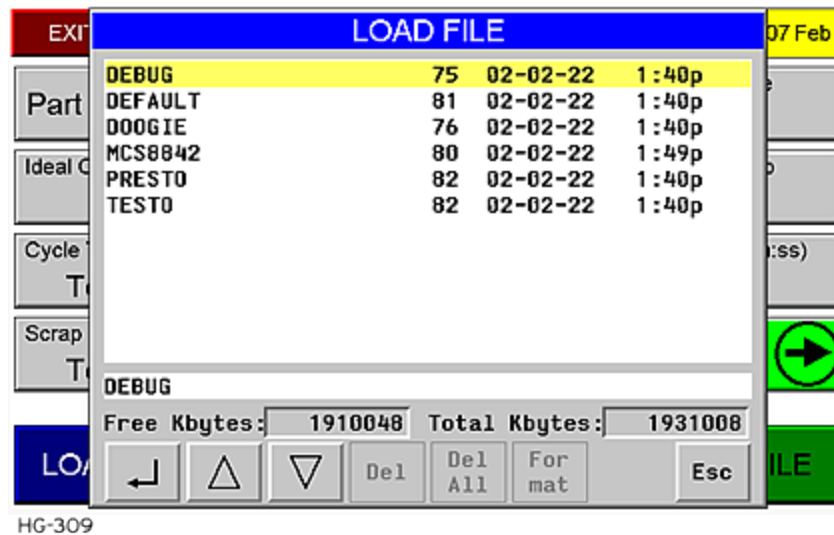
EXI
07 Feb
LOAD FILE

Part
Ideal C
Cycle T
Scrap T

| | | | |
|---|---|---|---|
| DEBUG | 75 | 02-02-22 | 1:40p |
| DEFAULT | 81 | 02-02-22 | 1:40p |
| DOOGIE | 76 | 02-02-22 | 1:40p |
| MCS8842 | 80 | 02-02-22 | 1:49p |
| PRESTO | 82 | 02-02-22 | 1:40p |
| TESTO | 82 | 02-02-22 | 1:40p |

e
p
:ss)

DEBUG
Free Kbytes: 1910048 Total Kbytes: 1931008

LOA
Del
Del All
For mat
Esc
ILE

HG-309